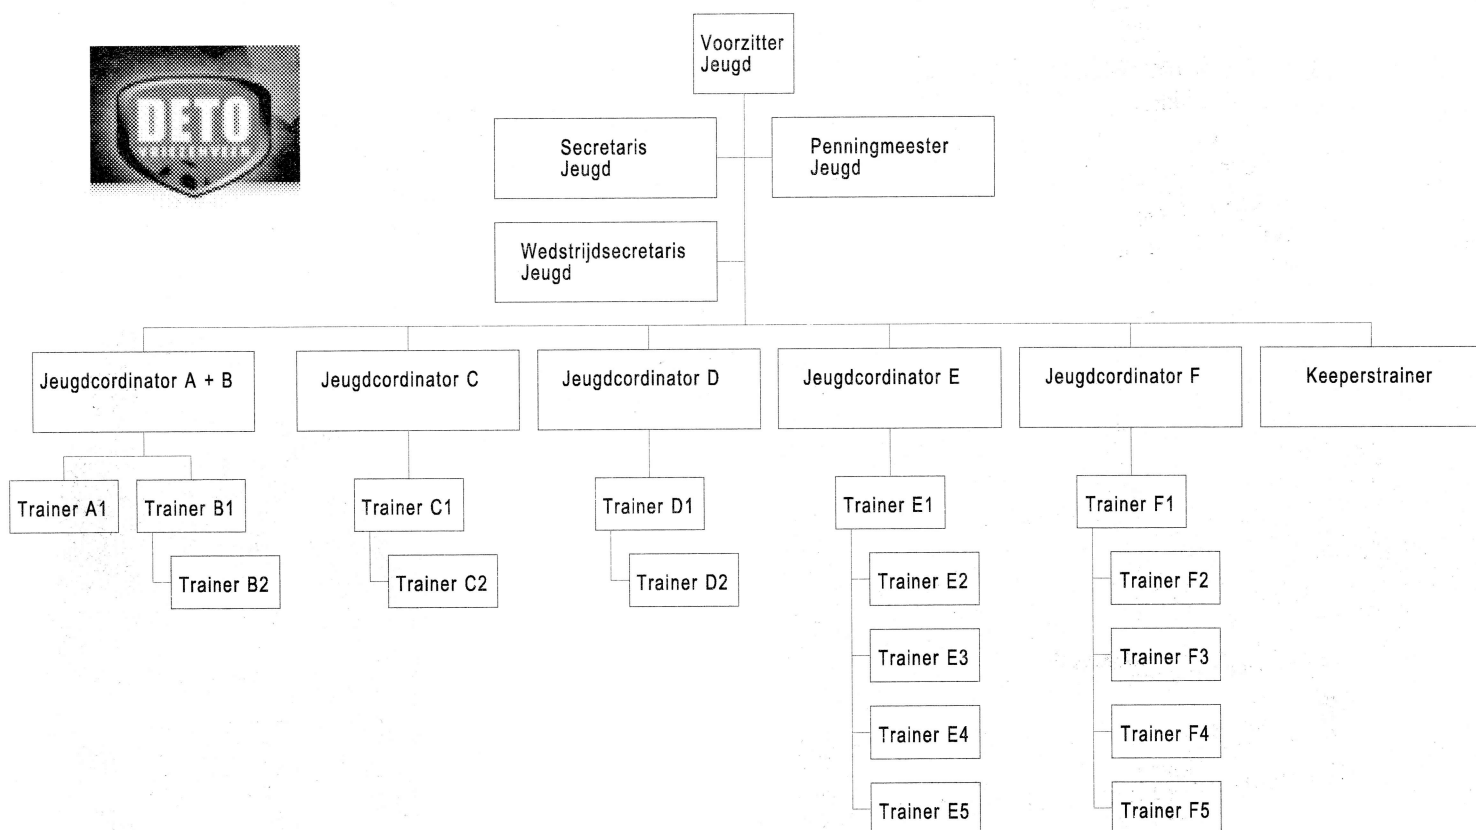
DETO
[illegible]

Voorzitter Jeugd

Secretaris Jeugd

Penningmeester Jeugd

Wedstrijdsecretaris Jeugd

Jeugdcordinator A + B

Jeugdcordinator C

Jeugdcordinator D

Jeugdcordinator E

Jeugdcordinator F

Keeperstrainer

Trainer A1

Trainer B1

Trainer B2

Trainer C1

Trainer C2

Trainer D1

Trainer D2

Trainer E1

Trainer E2

Trainer E3

Trainer E4

Trainer E5

Trainer F1

Trainer F2

Trainer F3

Trainer F4

Trainer F5